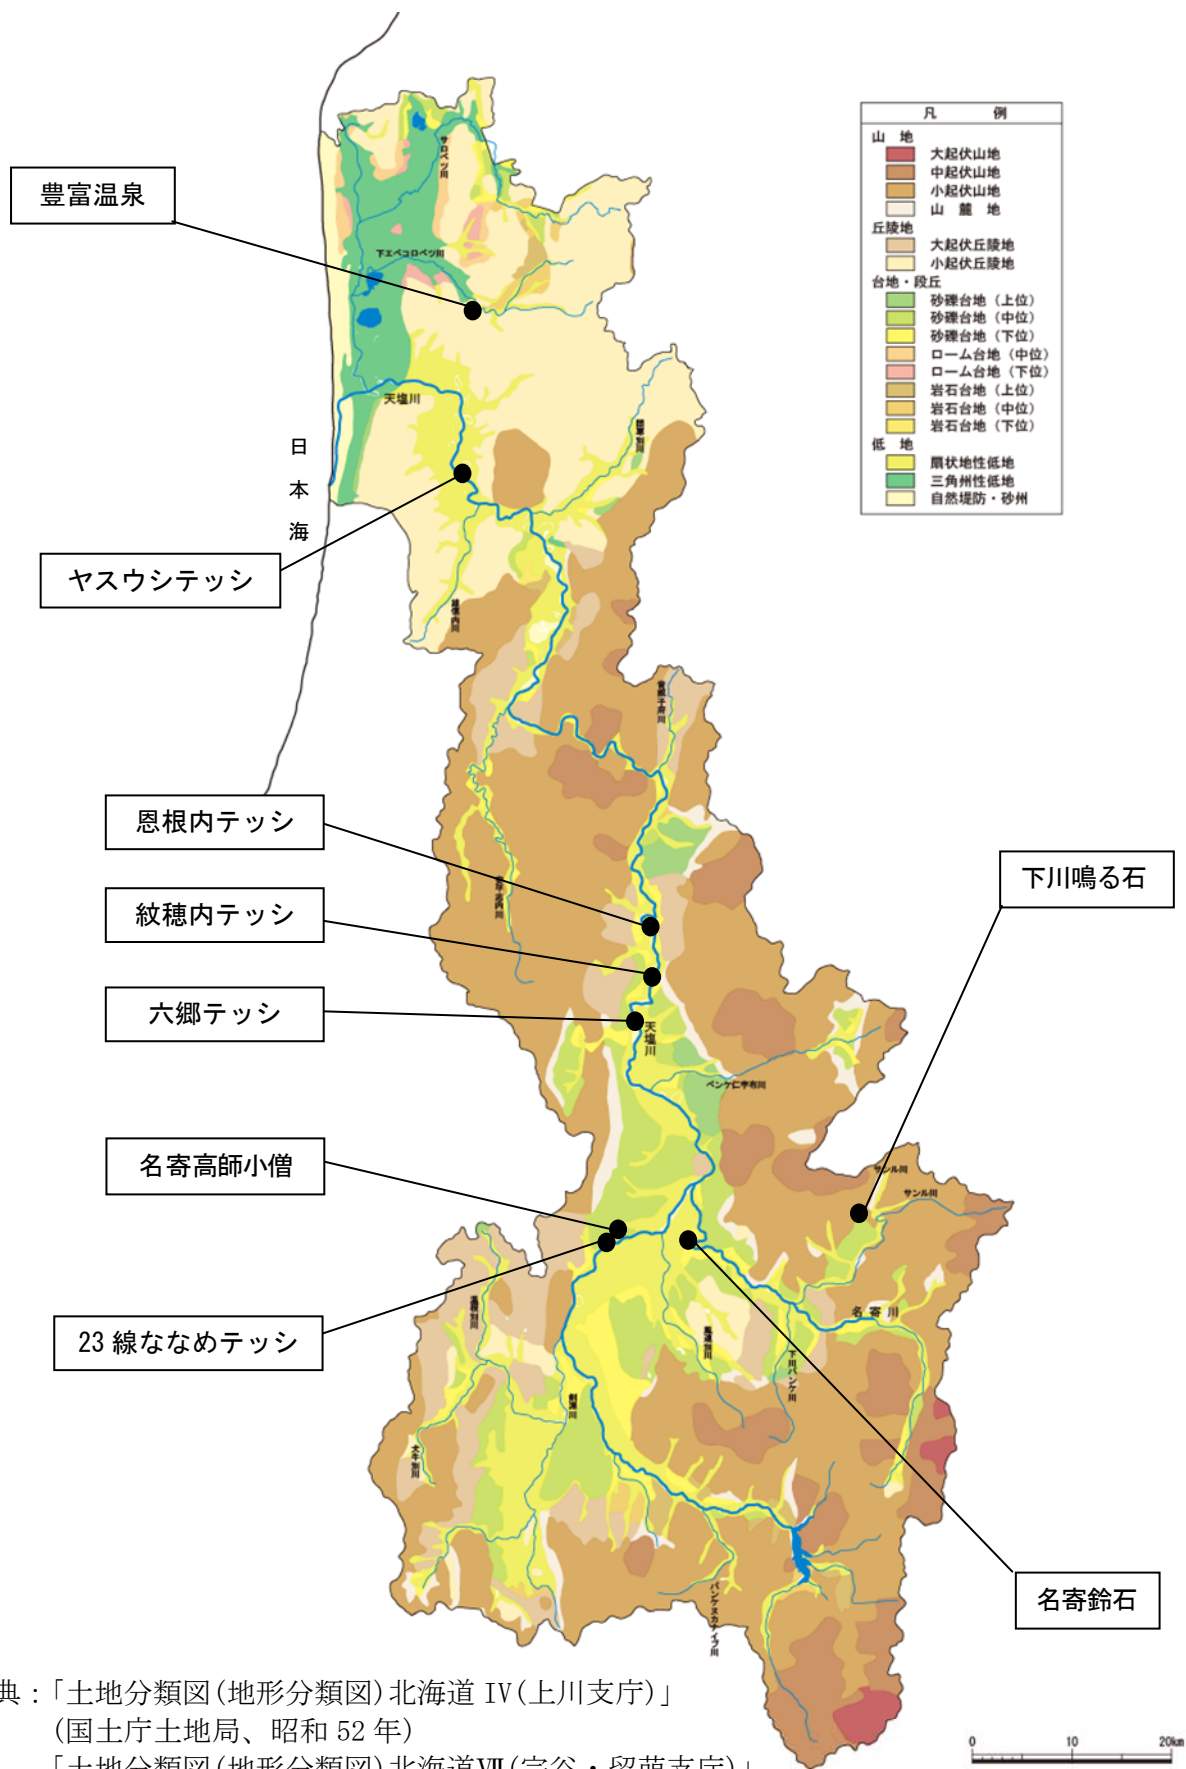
豊富温泉

ヤスウシテッシ

恩根内テッシ

紋穂内テッシ

六郷テッシ

名寄高師小僧

23 線ななめテッシ

下川鳴る石

名寄鈴石

日本海

凡例
山地
大起伏山地
中起伏山地
小起伏山地
山麓地
丘陵地
大起伏丘陵地
小起伏丘陵地
台地・段丘
砂礫台地（上位）
砂礫台地（中位）
砂礫台地（下位）
ローム台地（中位）
ローム台地（下位）
岩石台地（上位）
岩石台地（中位）
岩石台地（下位）
低地
扇状地性低地
三角州性低地
自然堤防・砂州

サロベツ川
下エベコロベツ川
天塩川
問寒別川
雄信内川
安平志内川
天塩川
ペンケニウプ川
サンル川
サンル川
名寄川
下川パンケ川
風連別川
剣淵川
大手別川
パンケヌカナイ川

0 10 20km

典：「土地分類図(地形分類図)北海道 IV(上川支庁)」
(国土庁土地局、昭和 52 年)
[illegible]